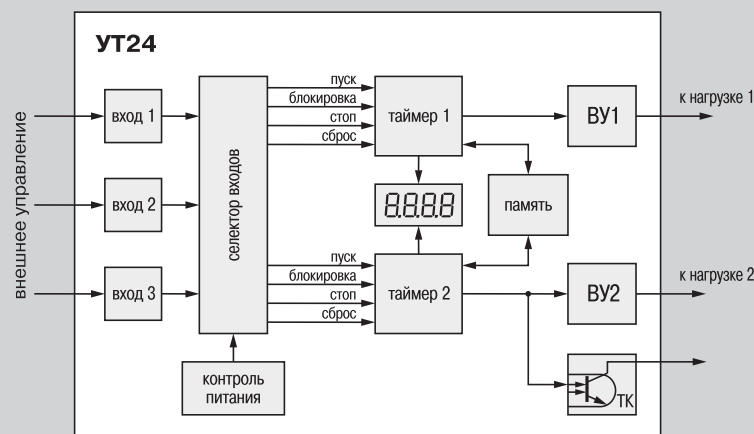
УТ24

внешнее управление

вход 1

вход 2

вход 3

селектор входов

контроль питания

пуск
блокировка
стоп
сброс

таймер 1

8.8.8.8

память

пуск
блокировка
стоп
сброс

таймер 2

ВУ1

к нагрузке 1

ВУ2

к нагрузке 2

ТК